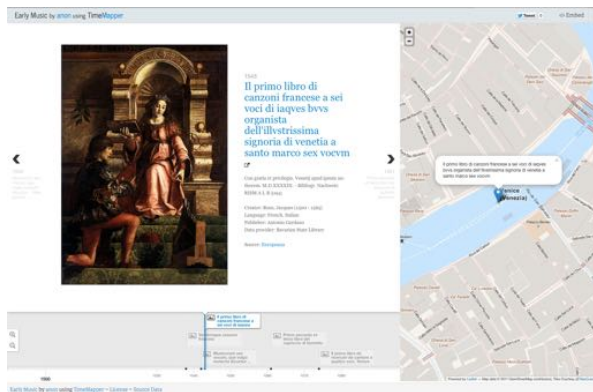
Early Music by anon using TimeMapper

Tweet

Embed

1543

Il primo libro di canzoni francese a sei voci di iaqves bvvs organista dell'illvstrissima signoria di venetia a santo marco sex vocvm

Con gratia et privilegio. Venetij apud quem an- tiquum M.D.XXXXIII. - Bibliogr. Vaduensis RISM A I, B 4945.

Creator: Buus, Jacques (1500 - 1565)
Language: French; Italian
Publisher: Antonio Gardano
Data provider: Bavarian State Library

Source: Europeana

Il primo libro di canzoni francese a sei voci di iaqves bvvs organista dell'illvstrissima signoria di venetia a santo marco sex vocvm

Venice (Venezia)

Il primo libro di canzoni francese a sei voci di iaqves

1500

Early Music by anon using TimeMapper – License – Source Data